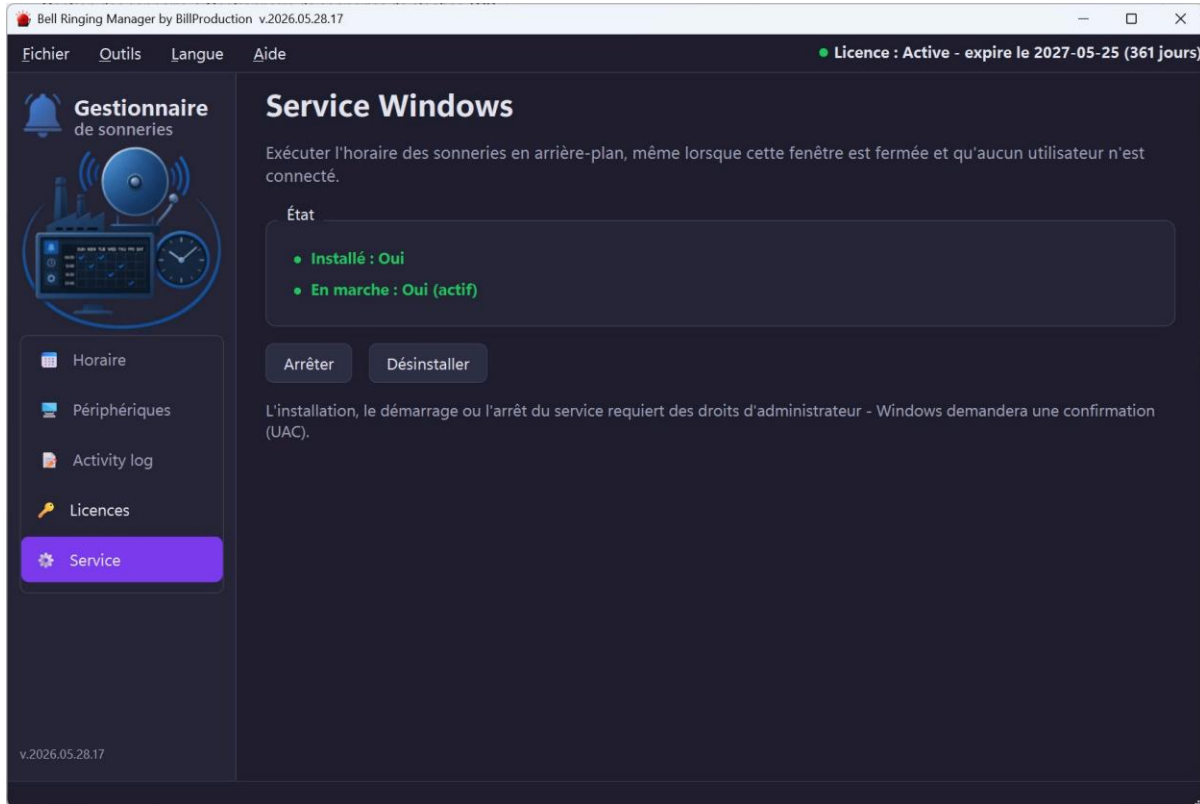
Bell Ringing Manager by BillProduction v.2026.05.28.17

Fichier Outils Langue Aide

● Licence : Active - expire le 2027-05-25 (361 jours)

Gestionnaire
de sonneries

SUN MON TUE WED THU FRI SAT

Horaire

Périphériques

Activity log

Licences

Service

v.2026.05.28.17

Service Windows

Exécuter l'horaire des sonneries en arrière-plan, même lorsque cette fenêtre est fermée et qu'aucun utilisateur n'est connecté.

État

• Installé : Oui

• En marche : Oui (actif)

Arrêter

Désinstaller

L'installation, le démarrage ou l'arrêt du service requiert des droits d'administrateur - Windows demandera une confirmation (UAC).